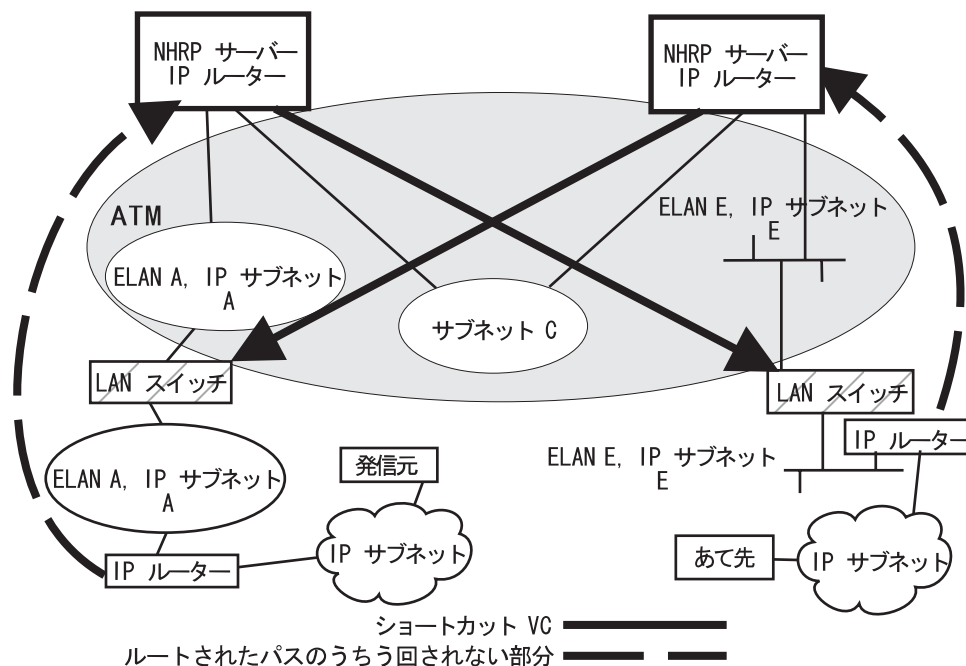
NHRP サーバー
IP ルーター

NHRP サーバー
IP ルーター

ATM

ELAN E, IP サブネット
E

ELAN A, IP サブネット
A

サブネット C

LAN スイッチ

LAN スイッチ

IP ルーター

ELAN A, IP サブネット
A

発信元

ELAN E, IP サブネット
E

IP サブネット

IP ルーター

あて先

IP サブネット

ショートカット VC

ルートされたパスのうちう回されない部分